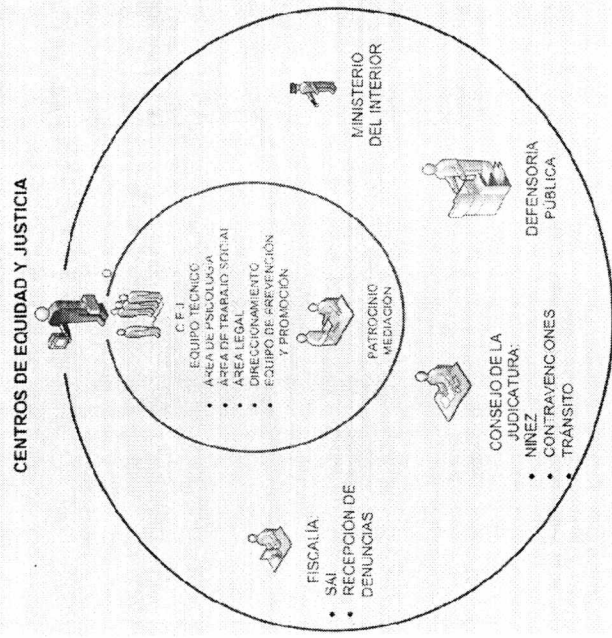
CENTROS DE EQUIDAD Y JUSTICIA

C.E.J.
EQUIPO TÉCNICO
• ÁREA DE PSICOLOGÍA
• ÁREA DE TRABAJO SOCIAL
• ÁREA LEGAL
• DIRECCIONAMIENTO
• EQUIPO DE PREVENCIÓN Y PROMOCIÓN

PATROCINIO
MEDIACIÓN

MINISTERIO DEL INTERIOR

DEFENSORÍA PÚBLICA

CONSEJO DE LA JUDICATURA:
• NIÑEZ
• CONTRAVENCIONES
• TRÁNSITO

FISCALÍA:
• SAI
• RECEPCIÓN DE DENUNCIAS